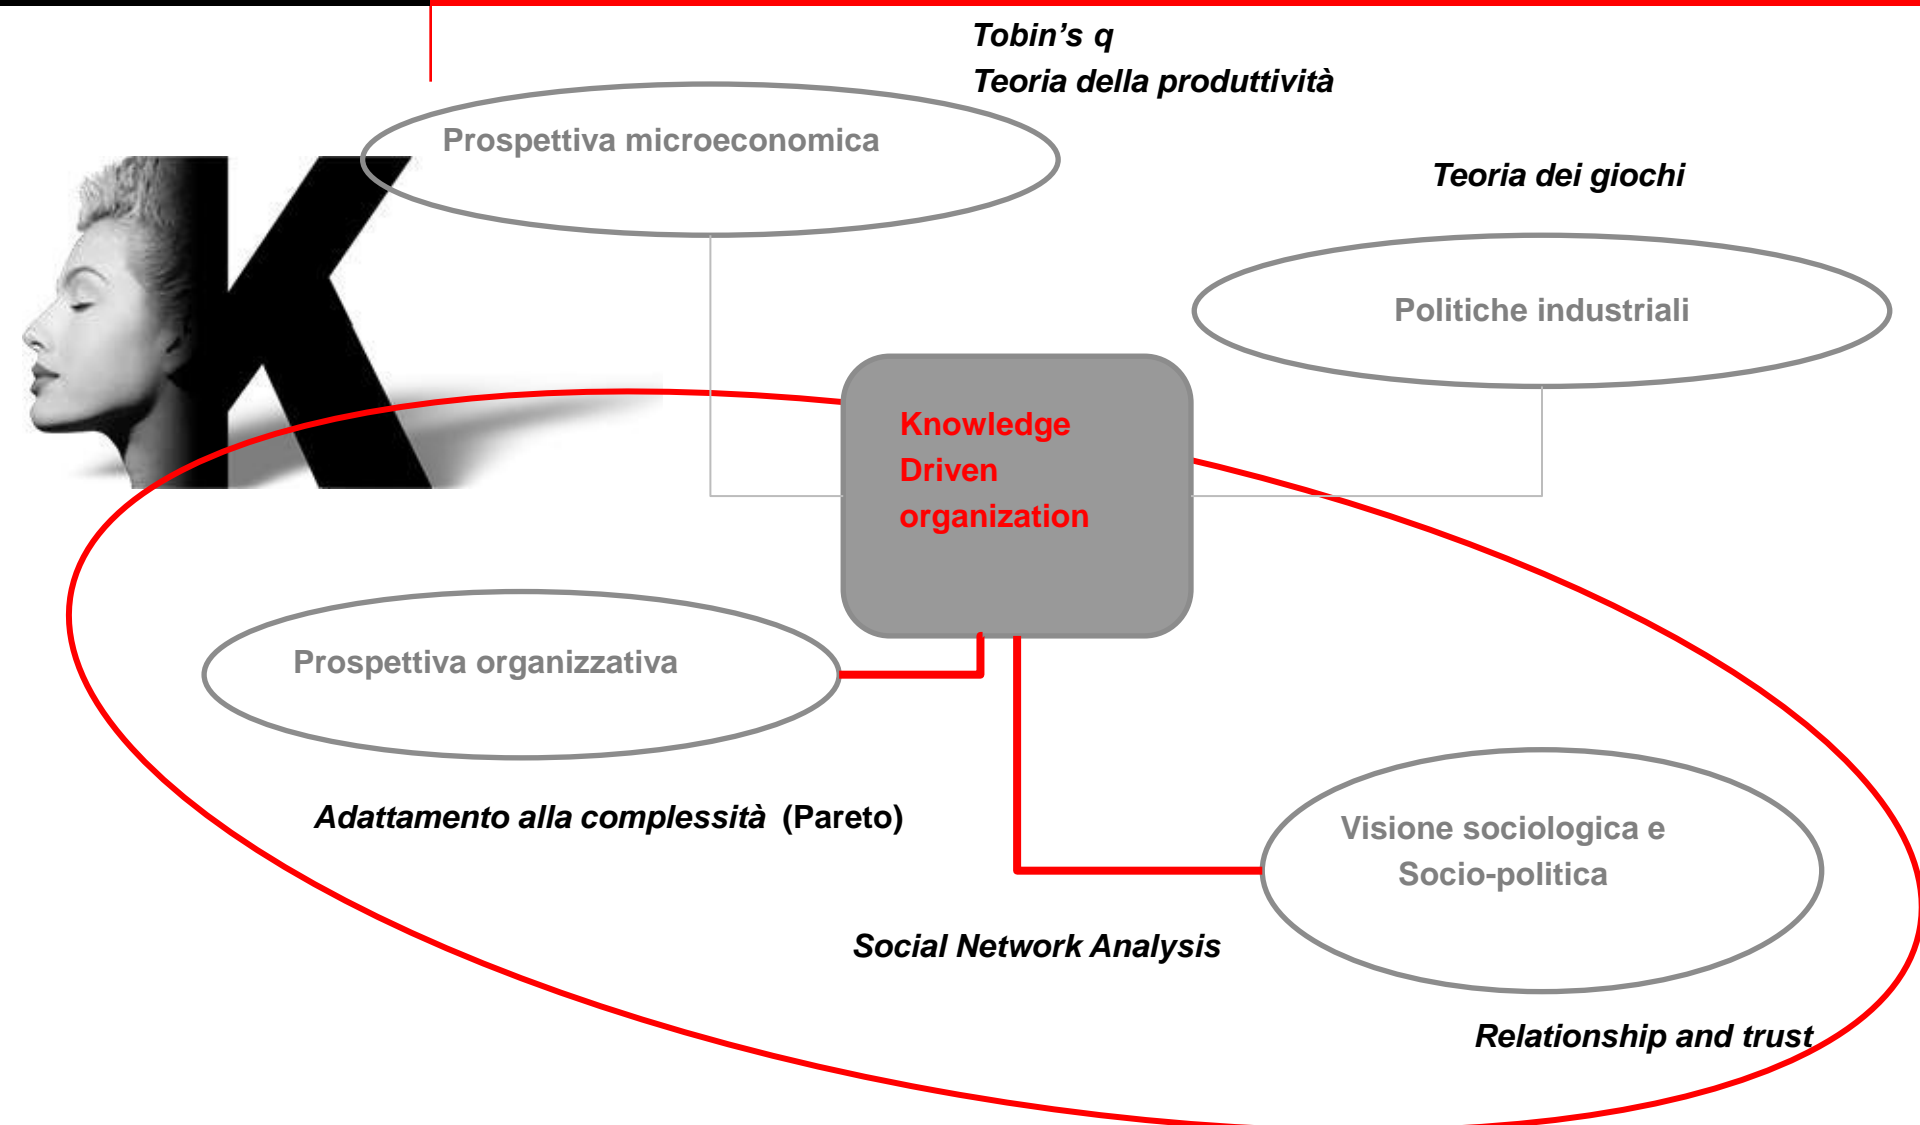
Tobin’s q
Teoria della produttività

Prospettiva microeconomica

Teoria dei giochi

Politiche industriali

K

Knowledge Driven organization

Prospettiva organizzativa

Adattamento alla complessità (Pareto)

Visione sociologica e Socio-politica

Social Network Analysis

Relationship and trust